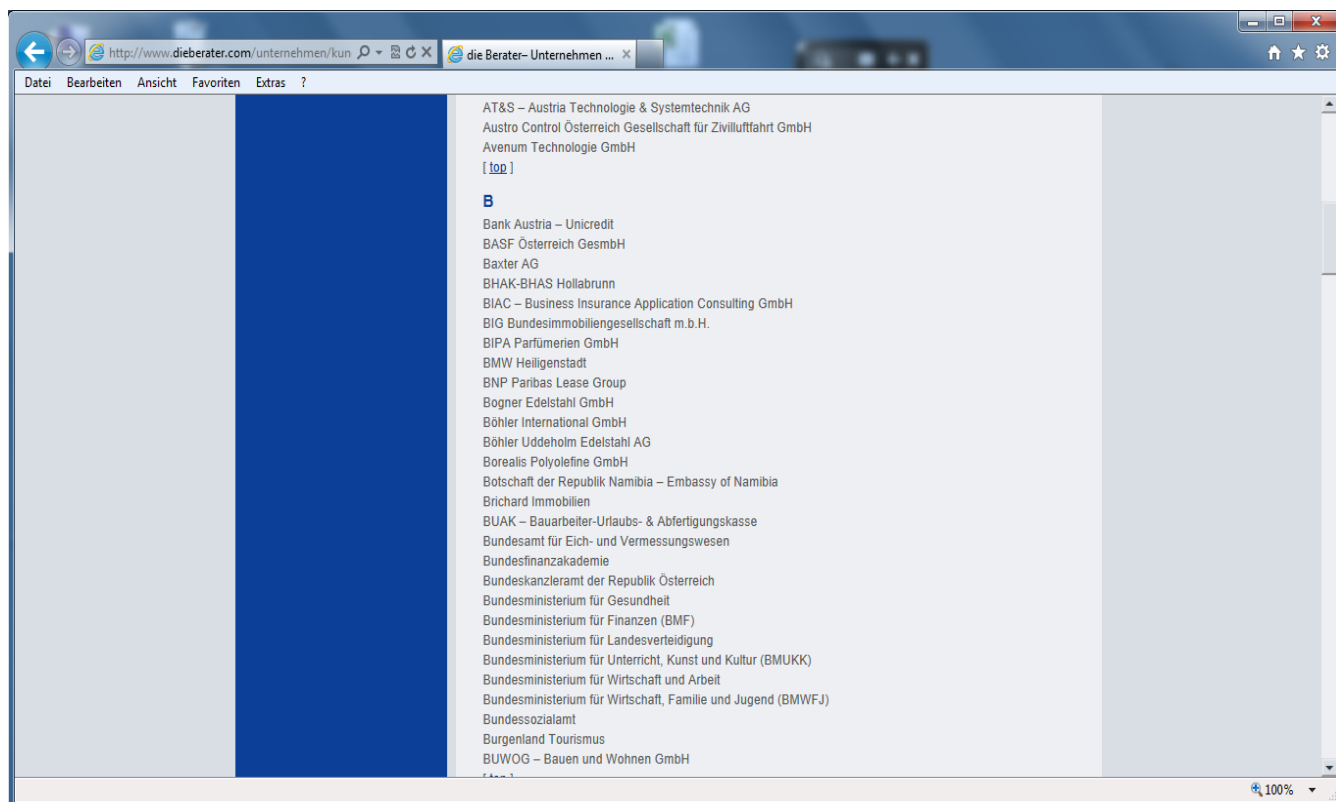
http://www.dieberater.com/unternehmen/kun
die Berater– Unternehmen ...

Datei Bearbeiten Ansicht Favoriten Extras ?

AT&S – Austria Technologie & Systemtechnik AG
Austro Control Österreich Gesellschaft für Zivilluftfahrt GmbH
Avenum Technologie GmbH
[ top ]

B

Bank Austria – Unicredit
BASF Österreich GesmbH
Baxter AG
BHAK-BHAS Hollabrunn
BIAC – Business Insurance Application Consulting GmbH
BIG Bundesimmobiliengesellschaft m.b.H.
BIPA Parfümerien GmbH
BMW Heiligenstadt
BNP Paribas Lease Group
Bogner Edelstahl GmbH
Böhler International GmbH
Böhler Uddeholm Edelstahl AG
Borealis Polyolefine GmbH
Botschaft der Republik Namibia – Embassy of Namibia
Brichard Immobilien
BUAK – Bauarbeiter-Urlaubs- & Abfertigungskasse
Bundesamt für Eich- und Vermessungswesen
Bundesfinanzakademie
Bundeskanzleramt der Republik Österreich
Bundesministerium für Gesundheit
Bundesministerium für Finanzen (BMF)
Bundesministerium für Landesverteidigung
Bundesministerium für Unterricht, Kunst und Kultur (BMUKK)
Bundesministerium für Wirtschaft und Arbeit
Bundesministerium für Wirtschaft, Familie und Jugend (BMWFJ)
Bundessozialamt
Burgenland Tourismus
BUWOG – Bauen und Wohnen GmbH
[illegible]

100%